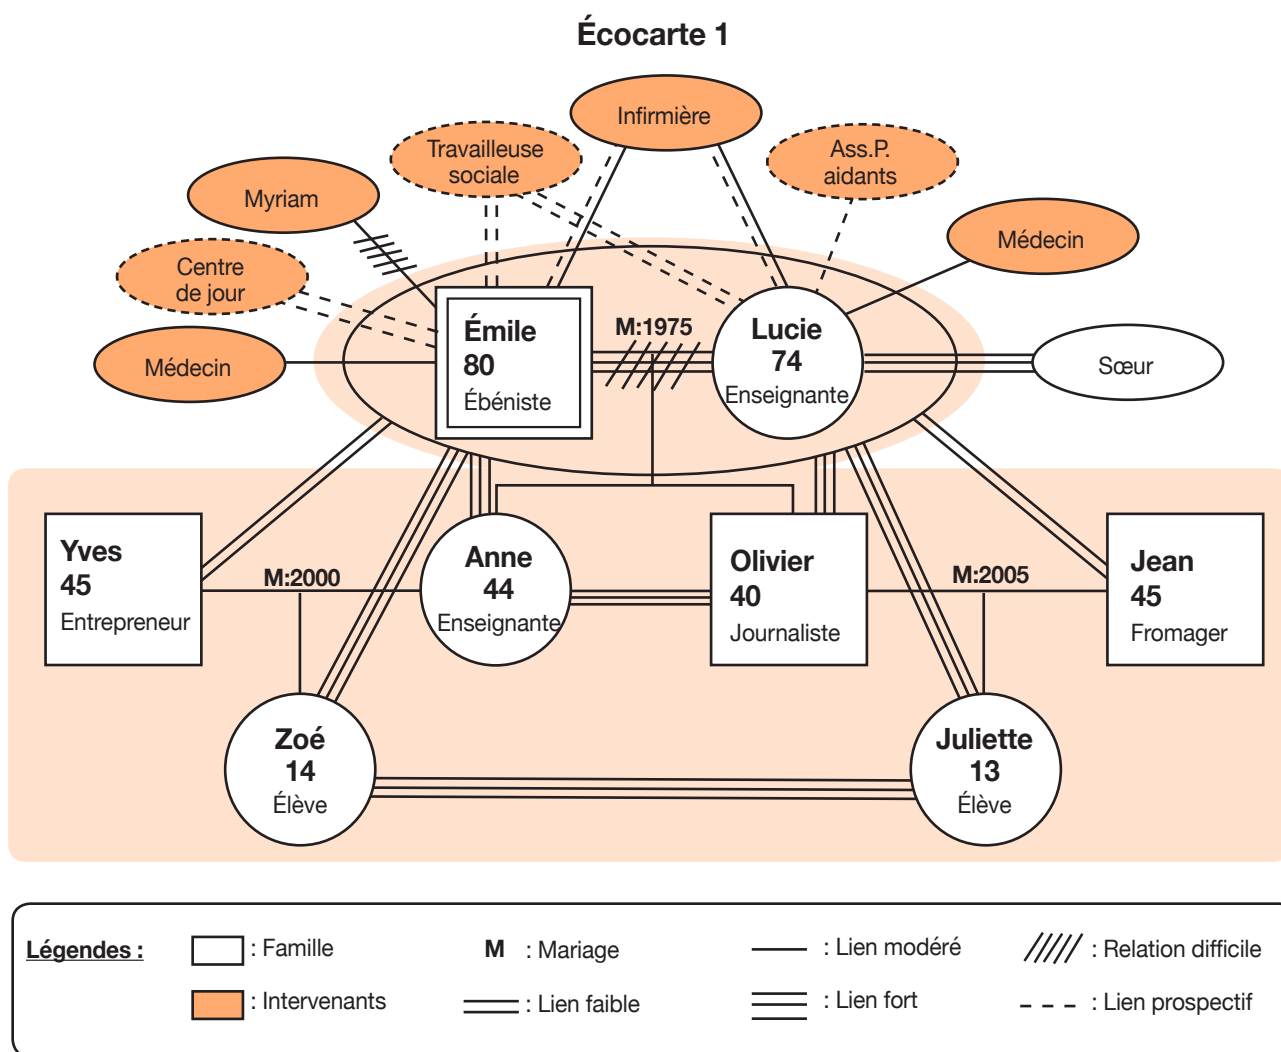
Écocarte 1

Infirmière

Travailleuse sociale

Ass.P. aidants

Myriam

Médecin

Centre de jour

Médecin

Émile
80
Ébéniste

M:1975

Lucie
74
Enseignante

Sœur

Yves
45
Entrepreneur

M:2000

Anne
44
Enseignante

Olivier
40
Journaliste

M:2005

Jean
45
Fromager

Zoé
14
Élève

Juliette
13
Élève

Légendes :
: Famille
: Intervenants
M : Mariage
: Lien faible
: Lien modéré
: Lien fort
: Relation difficile
: Lien prospectif